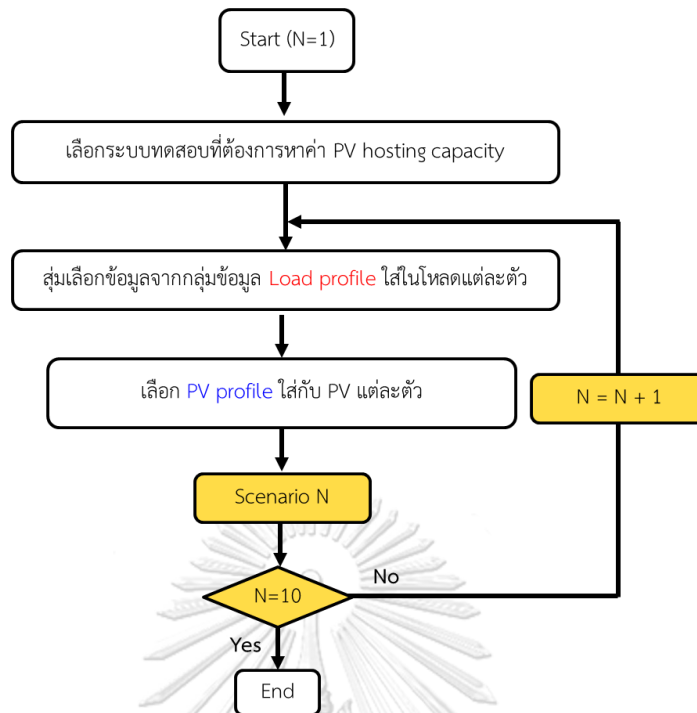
Start (N=1)

เลือกระบบทดสอบที่ต้องการหาค่า PV hosting capacity

สุ่มเลือกข้อมูลจากกลุ่มข้อมูล Load profile ใส่ในโหลดแต่ละตัว

เลือก PV profile ใส่กับ PV แต่ละตัว

N = N + 1

Scenario N

N=10

No

Yes

End